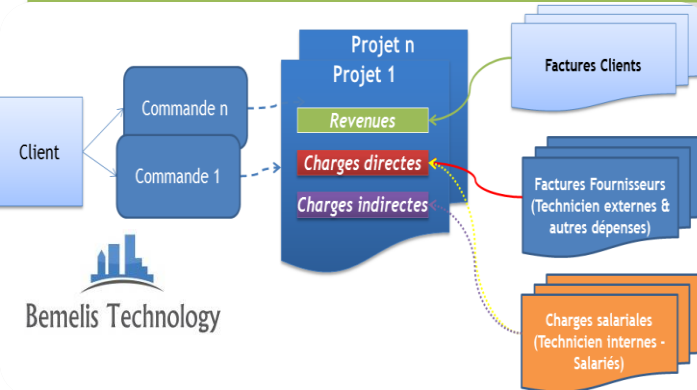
Client

Commande n

Commande 1

Projet n

Projet 1

Revenues

Charges directes

Charges indirectes

Factures Clients

Factures Fournisseurs (Technicien externes & autres dépenses)

Charges salariales (Technicien internes - Salariés)

Bemelis Technology